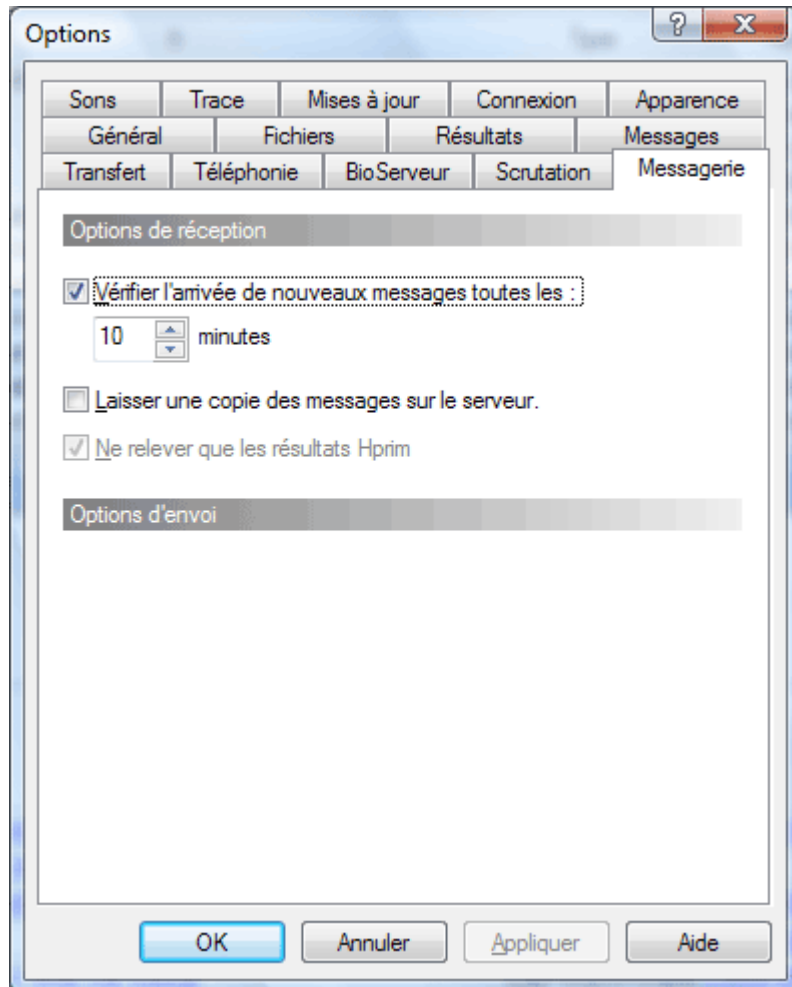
Options

?

X

Sons | Trace | Mises à jour | Connexion | Apparence

Général | Fichiers | Résultats | Messages

Transfert | Téléphonie | BioServeur | Scrutation | Messagerie

Options de réception

Vérifier l'arrivée de nouveaux messages toutes les :

10 minutes

Laisser une copie des messages sur le serveur.

Ne relever que les résultats Hprim

Options d'envoi

OK

Annuler

Appliquer

Aide